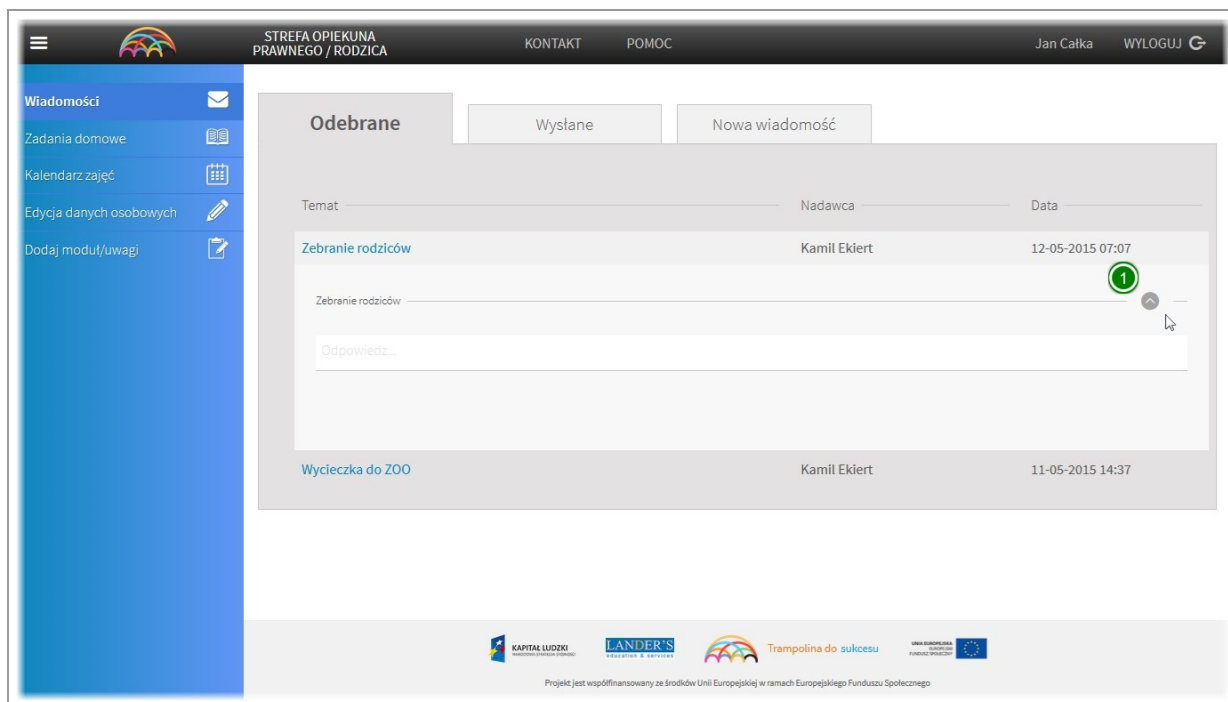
STREFA OPIEKUNA PRAWNEGO / RODZICA

KONTAKT

POMOC

Jan Całka

WYLOGUJ

Wiadomości

Zadania domowe

Kalendarz zajęć

Edycja danych osobowych

Dodaj moduł/uwagi

Odebrane

Wysłane

Nowa wiadomość

| Temat | Nadawca | Data |
|---|---|---|
| Zebranie rodziców | Kamil Ekiert | 12-05-2015 07:07 |
| Wycieczka do ZOO | Kamil Ekiert | 11-05-2015 14:37 |

1

Zebranie rodziców

Odpowiedz...

KAPITAŁ LUDZKI
NARODOWA STRATEGIA SPÓJNOŚCI

LANDER'S
education & services

Trampolina do sukcesu

UNIA EUROPEJSKA
EUROPEJSKI FUNDUSZ SPOŁECZNY

Projekt jest współfinansowany ze środków Unii Europejskiej w ramach Europejskiego Funduszu Społecznego